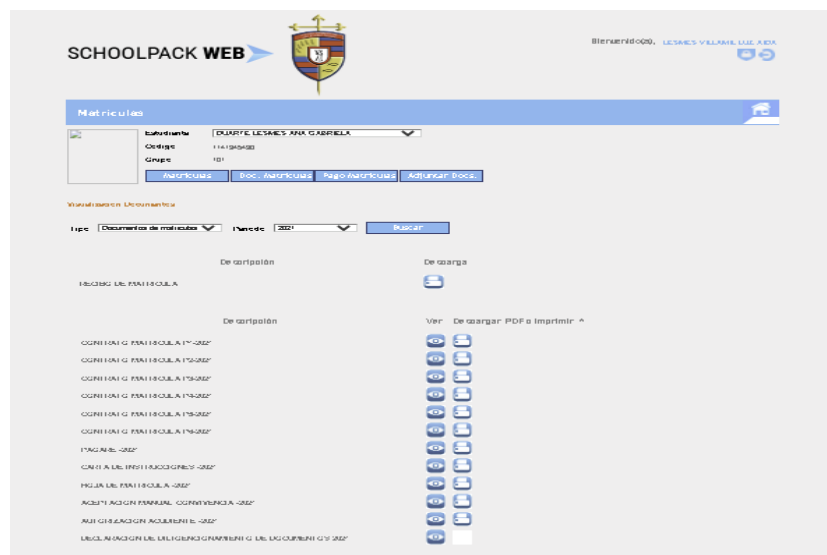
SCHOOLPACK WEB

Bienvenido(a), LESMES VILLAMIL LUZ AIDA

Matriculas

Estudiante DUARTE LESMES ANA GABRIELA
Codigo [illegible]
Grupo 10

Matriculas | Doc. Matriculas | Pago Matriculas | Adjuntar Docs.

Visualizacion Documentos

Tipo Documentos de matricula | Periodo 2021 | Buscar

| Descripción | Descargar |
|---|---|
| RECIBO DE MATRICULA | |

| Descripción | Ver | Descargar PDF o Imprimir |
|---|---|---|
| CONTRATO MATRICULA P1-2021 | | |
| CONTRATO MATRICULA P2-2021 | | |
| CONTRATO MATRICULA P3-2021 | | |
| CONTRATO MATRICULA P4-2021 | | |
| CONTRATO MATRICULA P5-2021 | | |
| CONTRATO MATRICULA P6-2021 | | |
| PAGARE -2021 | | |
| CARTA DE INSTRUCCIONES -2021 | | |
| HOJA DE MATRICULA -2021 | | |
| ACEPTACION MANUAL CONVIVENCIA -2021 | | |
| AUTORIZACION ACUDIENTE -2021 | | |
| DECLARACION DE DILIGENCIAMIENTO DE DOCUMENTOS 2021 | | |